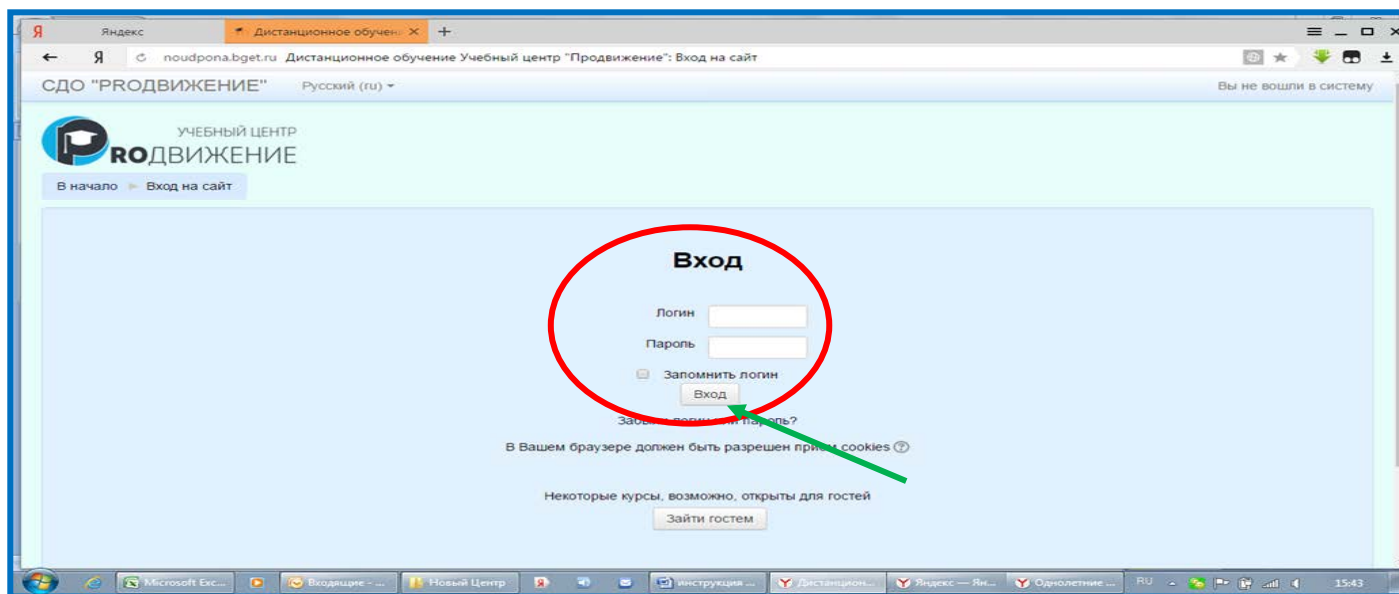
Я Яндекс Дистанционное обучен ×
+

← Я noudpona.bget.ru Дистанционное обучение Учебный центр "Продвижение": Вход на сайт

СДО "PRОДВИЖЕНИЕ" Русский (ru)

Вы не вошли в систему

УЧЕБНЫЙ ЦЕНТР
PRОДВИЖЕНИЕ

В начало Вход на сайт

Вход

Логин

Пароль

Запомнить логин

Вход

Забы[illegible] пароль?

В Вашем браузере должен быть разрешен при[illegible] cookies

Некоторые курсы, возможно, открыты для гостей

Зайти гостем

Microsoft Exc... Входящие - ... Новый Центр инструкция ... Дистанцион... Яндекс — Ян... Однолетние ... RU 15:43